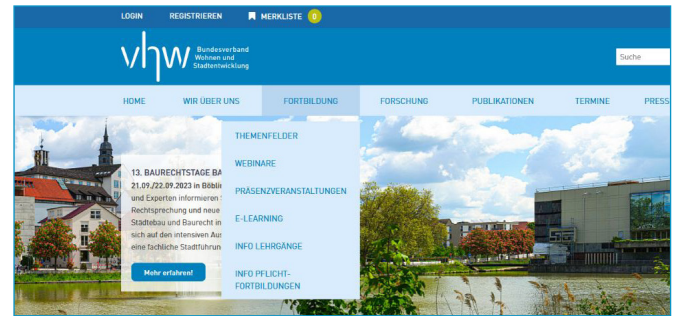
LOGIN REGISTRIEREN MERKLISTE 0

vhw Bundesverband Wohnen und Stadtentwicklung

Suche

HOME WIR ÜBER UNS FORTBILDUNG FORSCHUNG PUBLIKATIONEN TERMINE PRESS

THEMENFELDER
WEBINARE
PRÄSENZVERANSTALTUNGEN
E-LEARNING
INFO LEHRGÄNGE
INFO PFLICHT-FORTBILDUNGEN

13. BAURECHTSTAGE BA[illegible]
21.09./22.09.2023 in Böblin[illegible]
und Experten informieren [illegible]
Rechtsprechung und neue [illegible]
Städtebau und Baurecht in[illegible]
sich auf den intensiven Aus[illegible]
eine fachliche Stadtführun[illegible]

Mehr erfahren!